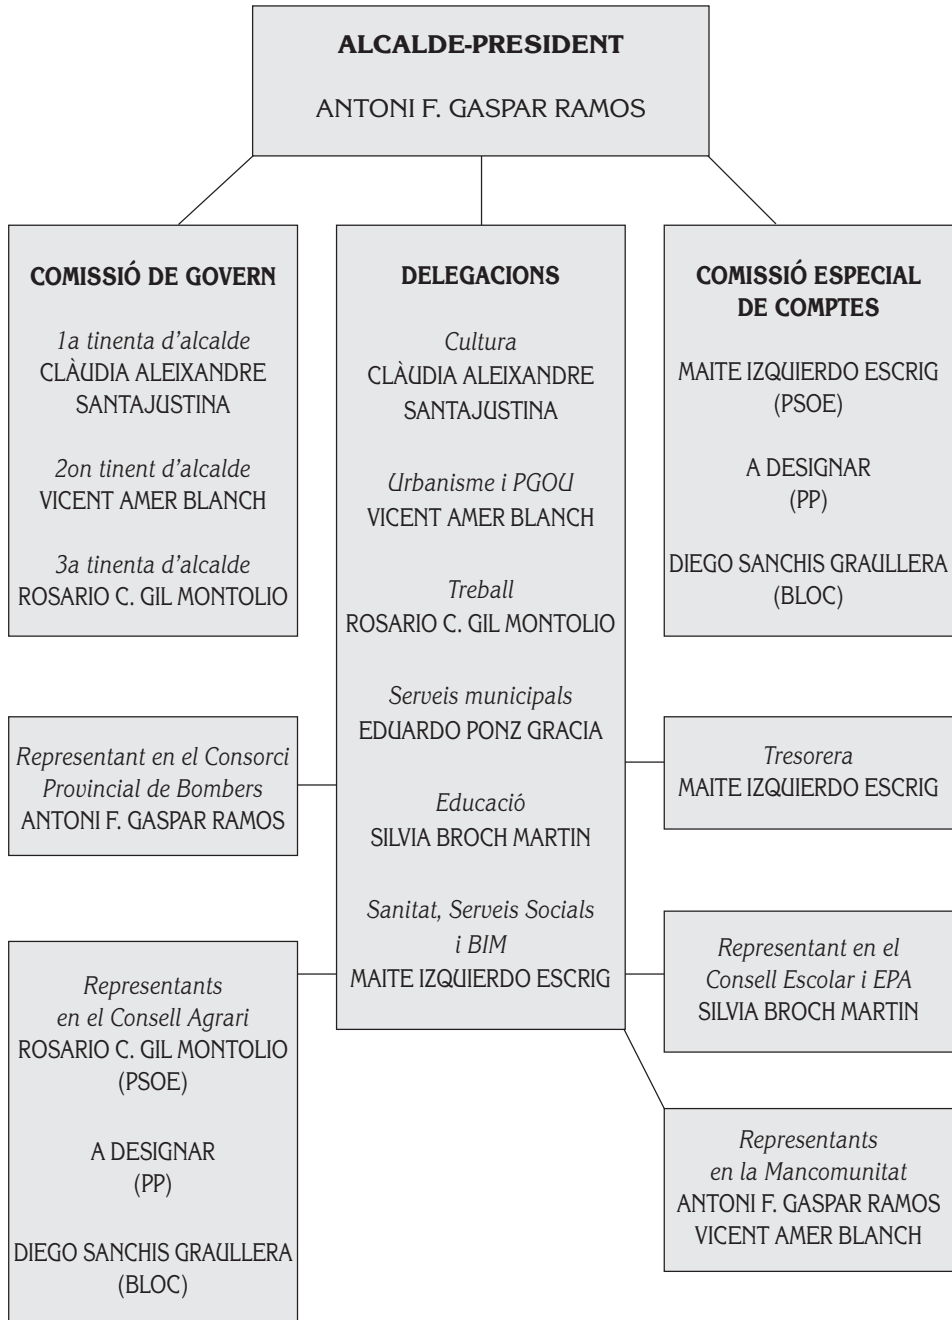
ALCALDE-PRESIDENT

ANTONI F. GASPAR RAMOS

COMISSIÓ DE GOVERN

1a tinenta d'alcalde
CLÀUDIA ALEIXANDRE SANTAJUSTINA

2on tinent d'alcalde
VICENT AMER BLANCH

3a tinenta d'alcalde
ROSARIO C. GIL MONTOLIO

DELEGACIONS

Cultura
CLÀUDIA ALEIXANDRE SANTAJUSTINA

Urbanisme i PGOU
VICENT AMER BLANCH

Treball
ROSARIO C. GIL MONTOLIO

Serveis municipals
EDUARDO PONZ GRACIA

Educació
SILVIA BROCH MARTIN

Sanitat, Serveis Socials i BIM
MAITE IZQUIERDO ESCRIG

COMISSIÓ ESPECIAL DE COMPTES

MAITE IZQUIERDO ESCRIG
(PSOE)

A DESIGNAR
(PP)

DIEGO SANCHIS GRAULLERA
(BLOC)

Representant en el Consorci Provincial de Bombers
ANTONI F. GASPAR RAMOS

Tresorera
MAITE IZQUIERDO ESCRIG

Representants en el Consell Agrari
ROSARIO C. GIL MONTOLIO
(PSOE)

A DESIGNAR
(PP)

DIEGO SANCHIS GRAULLERA
(BLOC)

Representant en el Consell Escolar i EPA
SILVIA BROCH MARTIN

Representants en la Mancomunitat
ANTONI F. GASPAR RAMOS
VICENT AMER BLANCH